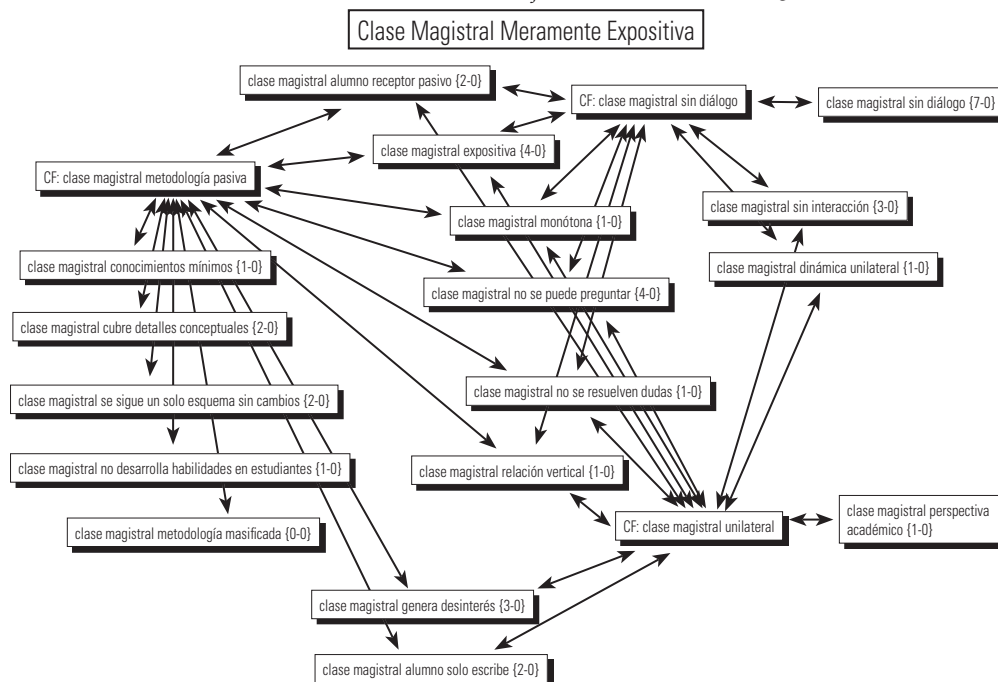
Clase Magistral Meramente Expositiva

clase magistral alumno receptor pasivo {2-0}

CF: clase magistral sin diálogo

clase magistral sin diálogo {7-0}

clase magistral expositiva {4-0}

CF: clase magistral metodología pasiva

clase magistral monótona {1-0}

clase magistral sin interacción {3-0}

clase magistral dinámica unilateral {1-0}

clase magistral conocimientos mínimos {1-0}

clase magistral no se puede preguntar {4-0}

clase magistral cubre detalles conceptuales {2-0}

clase magistral no se resuelven dudas {1-0}

clase magistral se sigue un solo esquema sin cambios {2-0}

clase magistral no desarrolla habilidades en estudiantes {1-0}

clase magistral relación vertical {1-0}

clase magistral perspectiva académico {1-0}

clase magistral metodología masificada {0-0}

CF: clase magistral unilateral

clase magistral genera desinterés {3-0}

clase magistral alumno solo escribe {2-0}